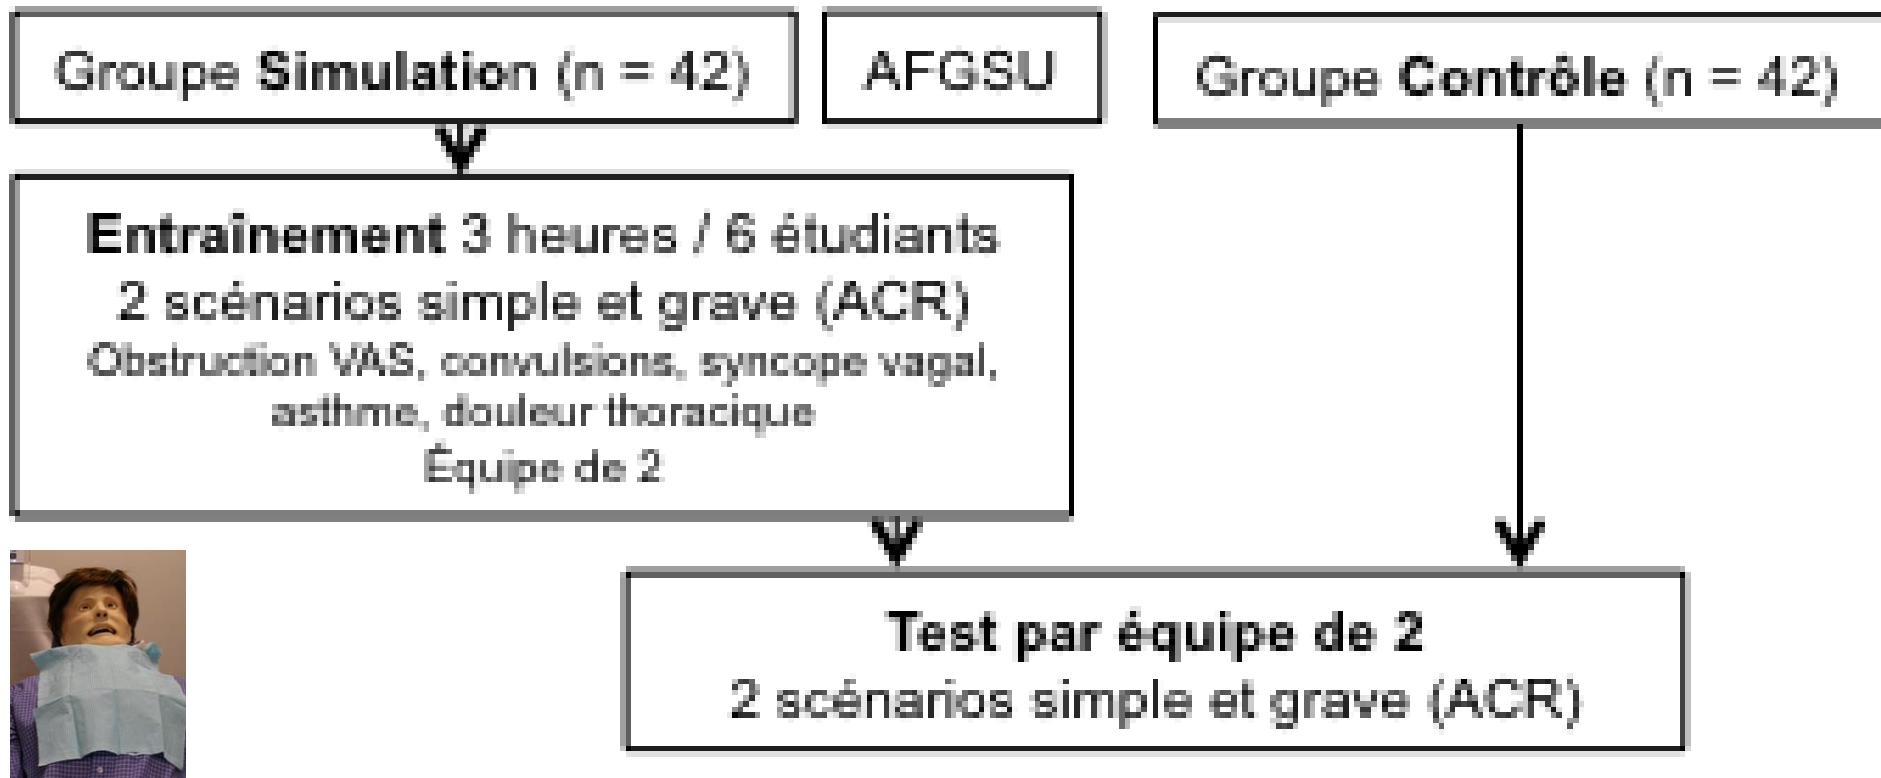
Groupe **Simulation** (n = 42)

AFGSU

Groupe **Contrôle** (n = 42)

**Entrainement** 3 heures / 6 étudiants
2 scénarios simple et grave (ACR)
Obstruction VAS, convulsions, syncope vagal, asthme, douleur thoracique
Équipe de 2

**Test par équipe de 2**
2 scénarios simple et grave (ACR)